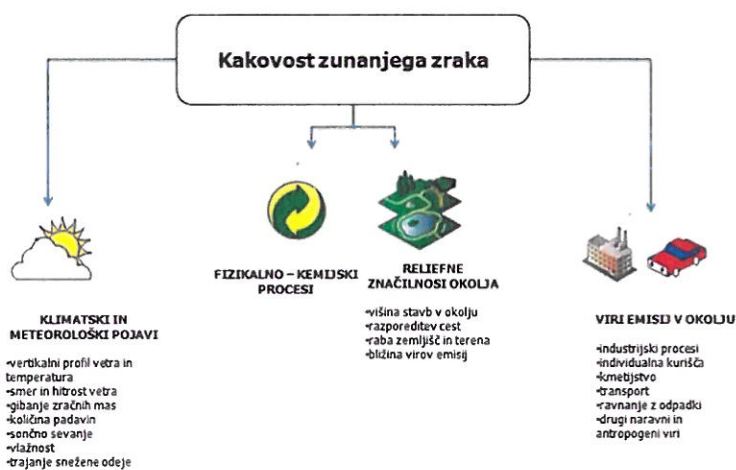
Kakovost zunanjega zraka

KLIMATSKI IN METEOROLOŠKI POJAVI

•vertikalni profil vetra in temperatura
•smer in hitrost vetra
•gibanje zračnih mas
•količina padavin
•sončno sevanje
•vlažnost
•trajanje snežene odeje

FIZIKALNO – KEMIJSKI PROCESI

RELIEFNE ZNAČILNOSTI OKOLJA

•višina stavb v okolju
•razporeditev cest
•raba zemljišč in terena
•bližina virov emisij

VIRI EMISIJ V OKOLJU

•industrijski procesi
•individualna kurišča
•kmetijstvo
•transport
•ravnanje z odpadki
•drugi naravni in antropogeni viri